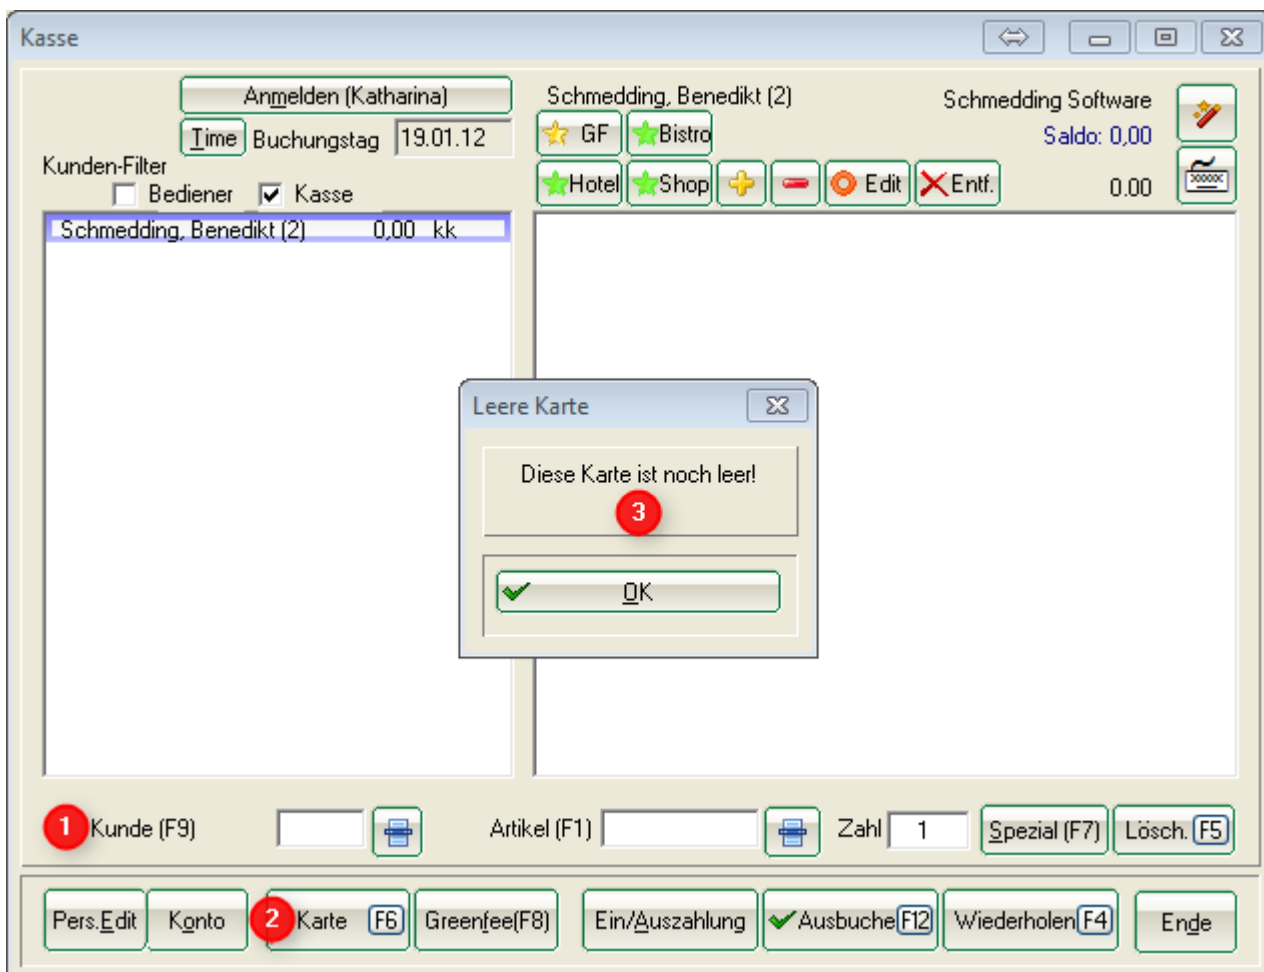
Kasse

Anmelden (Katharina)

Time Buchungstag 19.01.12

Kunden-Filter

Bediener Kasse

Schmedding, Benedikt (2) 0,00 kk

Schmedding, Benedikt (2)

GF Bistro

Hotel Shop Edit Entf.

Schmedding Software

Saldo: 0,00

0.00

Leere Karte

Diese Karte ist noch leer!

3

OK

1 Kunde (F9)

Artikel (F1)

Zahl 1

Spezial (F7) Lösch. F5

Pers.Edit Konto 2 Karte F6 Greenfee(F8) Ein/Auszahlung Ausbuche F12 Wiederholen F4 Ende